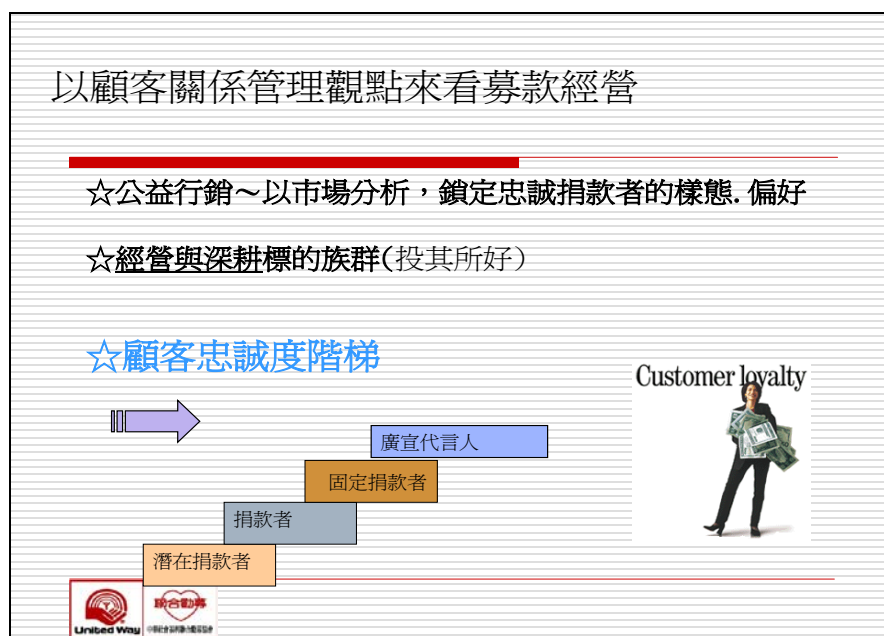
以顧客關係管理觀點來看募款經營

☆公益行銷～以市場分析，鎖定忠誠捐款者的樣態. 偏好

☆經營與深耕標的族群(投其所好）

☆顧客忠誠度階梯

廣宣代言人

固定捐款者

捐款者

潛在捐款者

Customer loyalty

United Way

聯合勸募

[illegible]